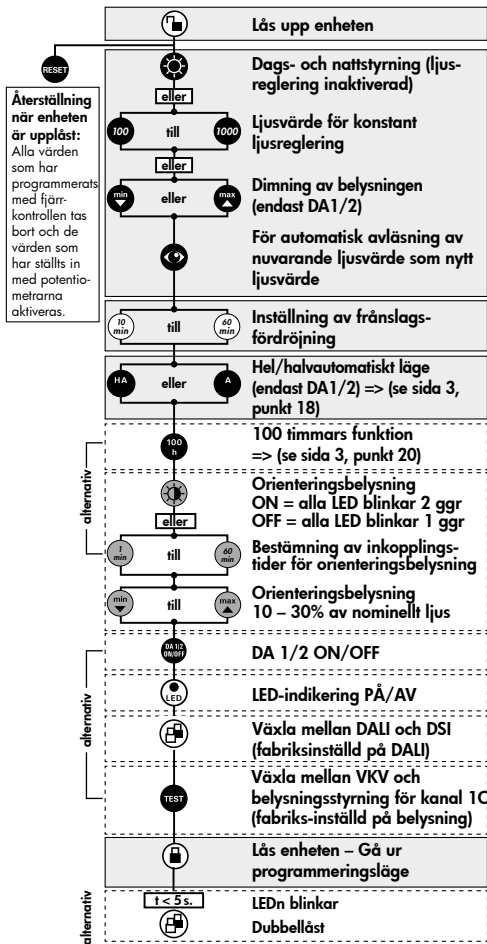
Lås upp enheten

RESET

Återställning när enheten är upplåst: Alla värden som har programmerats med fjärrkontrollen tas bort och de värden som har ställts in med potentiometrarna aktiveras.

Dags- och nattstyrning (ljusreglering inaktiverad)

eller

100 till 1000

Ljusvärde för konstant ljusreglering

eller

min eller max

Dimning av belysningen (endast DA1/2)

För automatisk avläsning av nuvarande ljusvärde som nytt ljusvärde

10 min till 60 min

Inställning av frånslagsfördröjning

HA eller A

Hel/halvautomatiskt läge (endast DA1/2) => (se sida 3, punkt 18)

alternativ

100 h

100 timmars funktion => (se sida 3, punkt 20)

Orienteringsbelysning ON = alla LED blinkar 2 ggr OFF = alla LED blinkar 1 ggr

eller

1 min till 60 min

Bestämning av inkopplingstider för orienteringsbelysning

min till max

Orienteringsbelysning 10 – 30% av nominellt ljus

alternativ

DA 1/2 ON/OFF

DA 1/2 ON/OFF

LED

LED-indikering PÅ/AV

Växla mellan DALI och DSI (fabriksinställd på DALI)

TEST

Växla mellan VKV och belysningsstyrning för kanal 1C (fabriks-inställd på belysning)

Lås enheten – Gå ur programmeringsläge

alternativ

t < 5 s.

LEDn blinkar

Dubbellåst